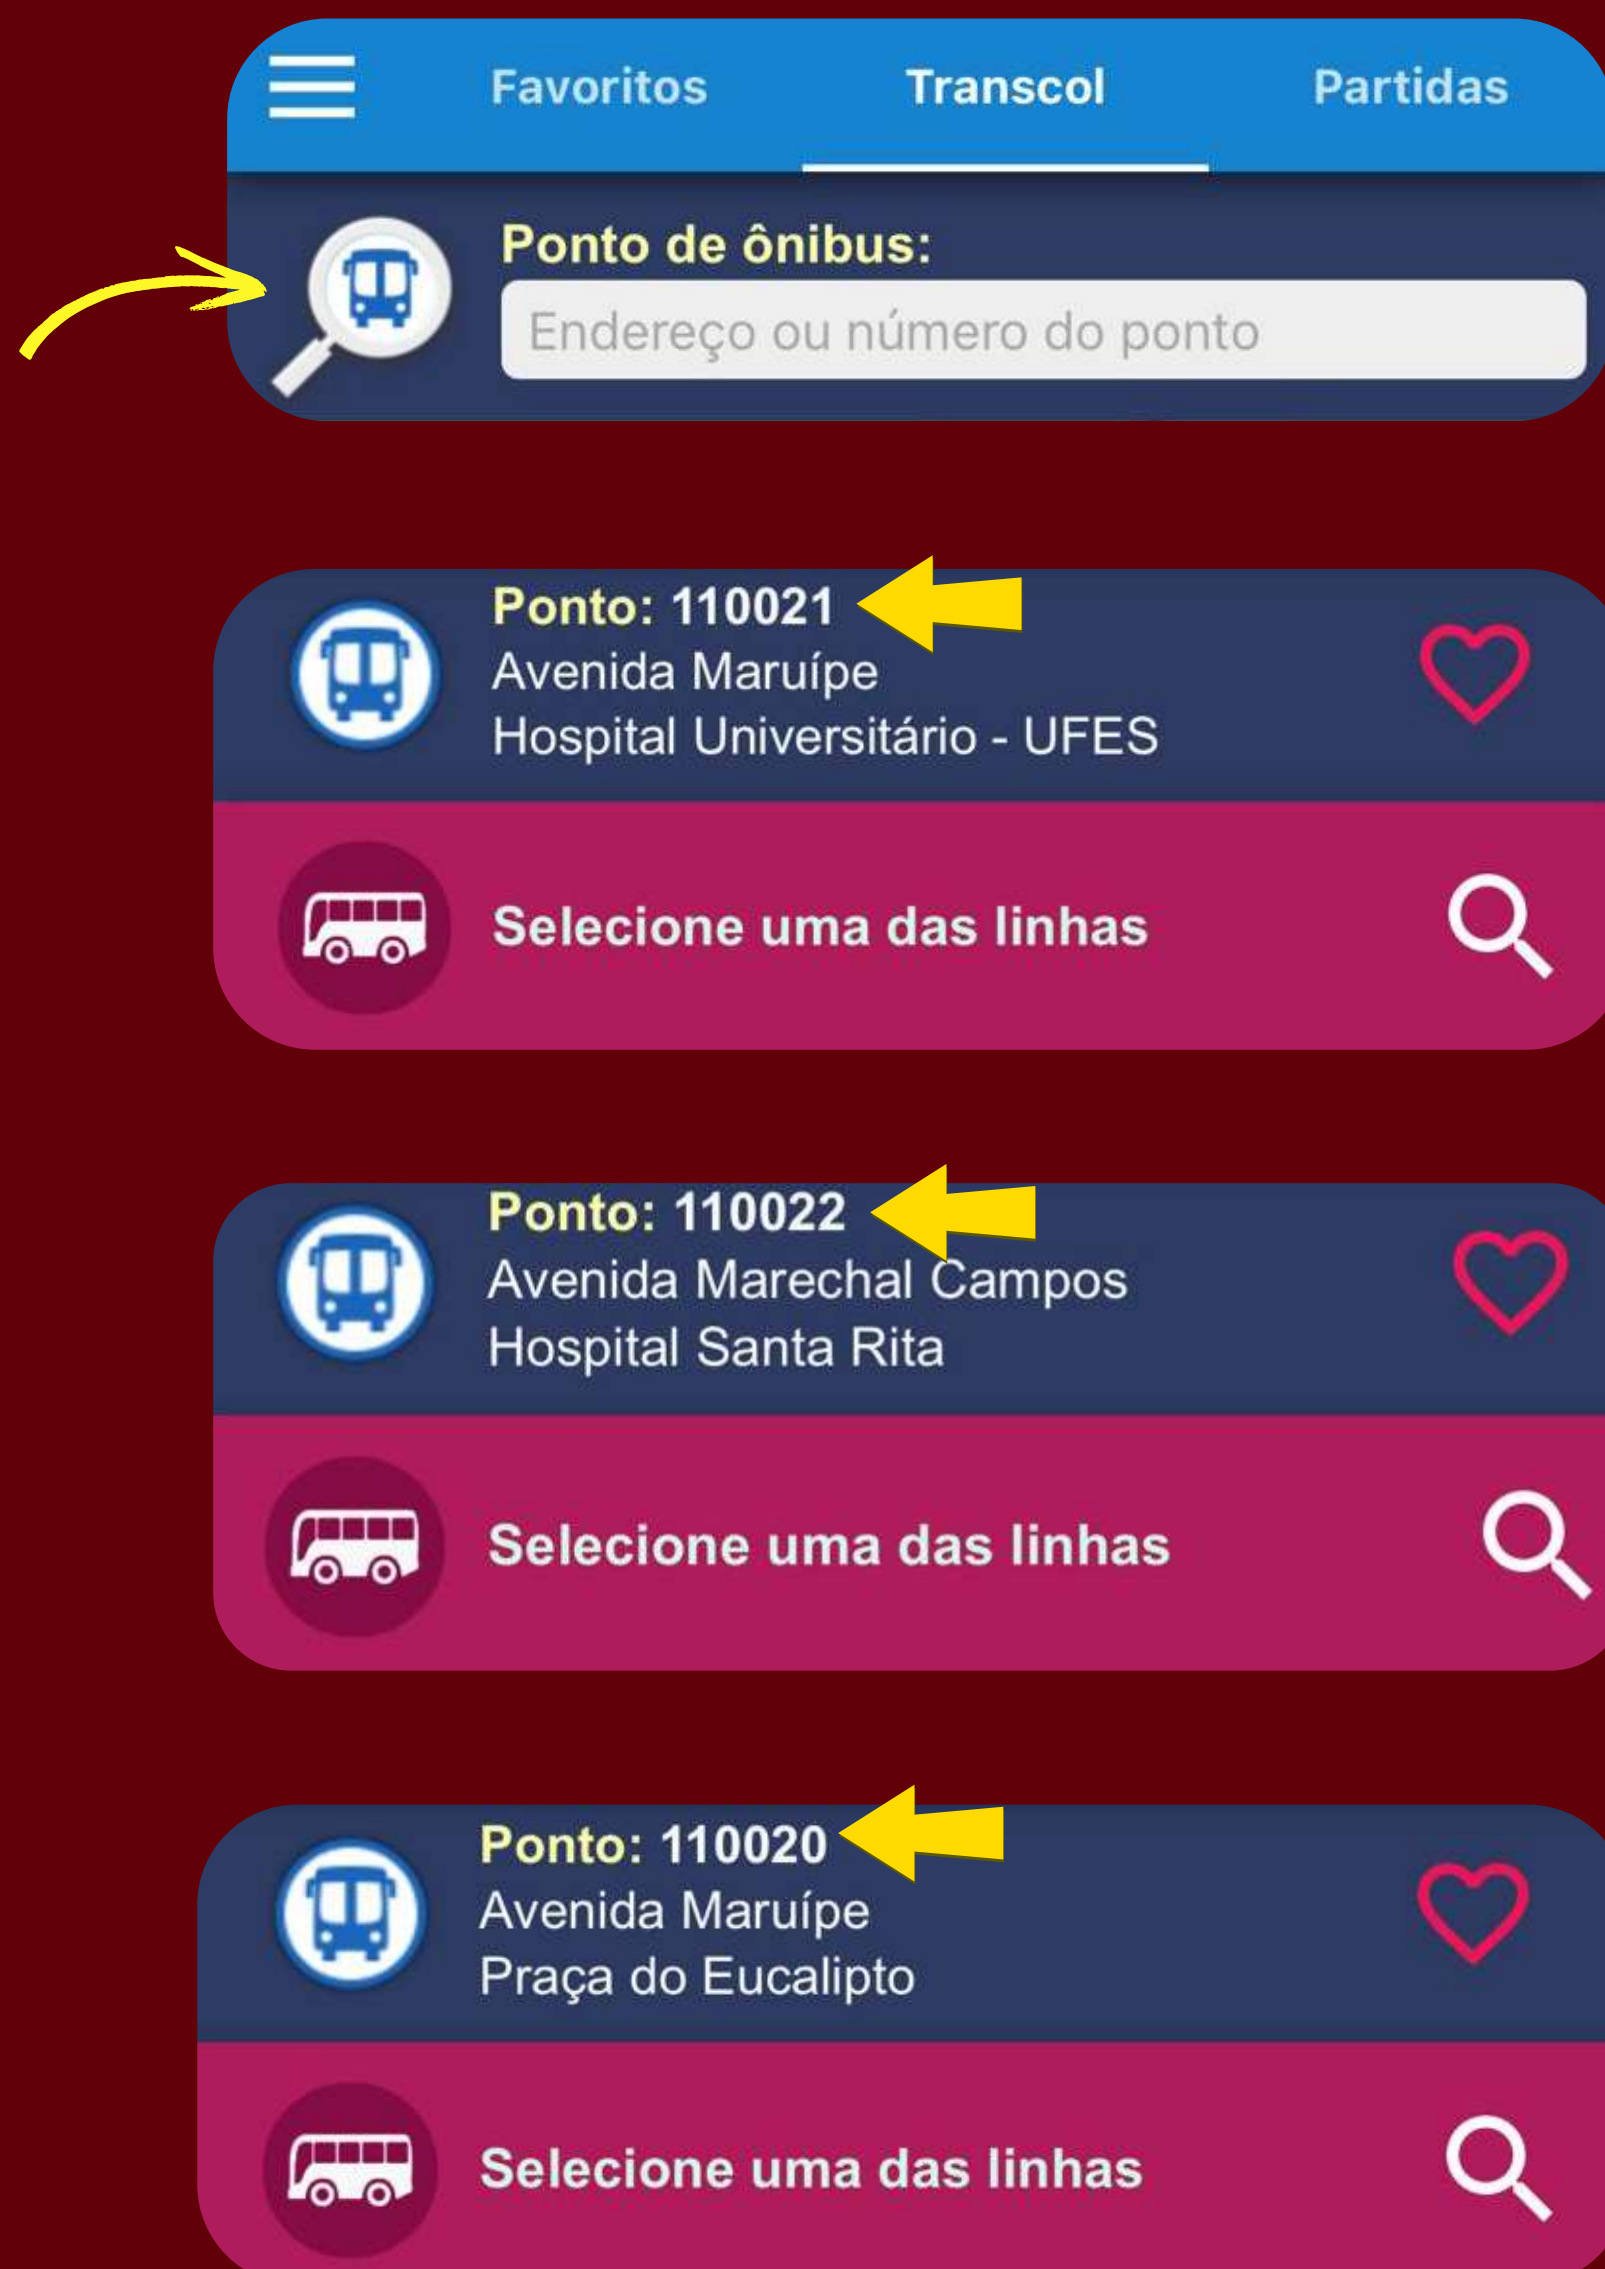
Favoritos Transcol Partidas

Ponto de ônibus:
Endereço ou número do ponto

Ponto: 110021
Avenida Maruípe
Hospital Universitário - UFES

Selecione uma das linhas

Ponto: 110022
Avenida Marechal Campos
Hospital Santa Rita

Selecione uma das linhas

Ponto: 110020
Avenida Maruípe
Praça do Eucalipto

Selecione uma das linhas